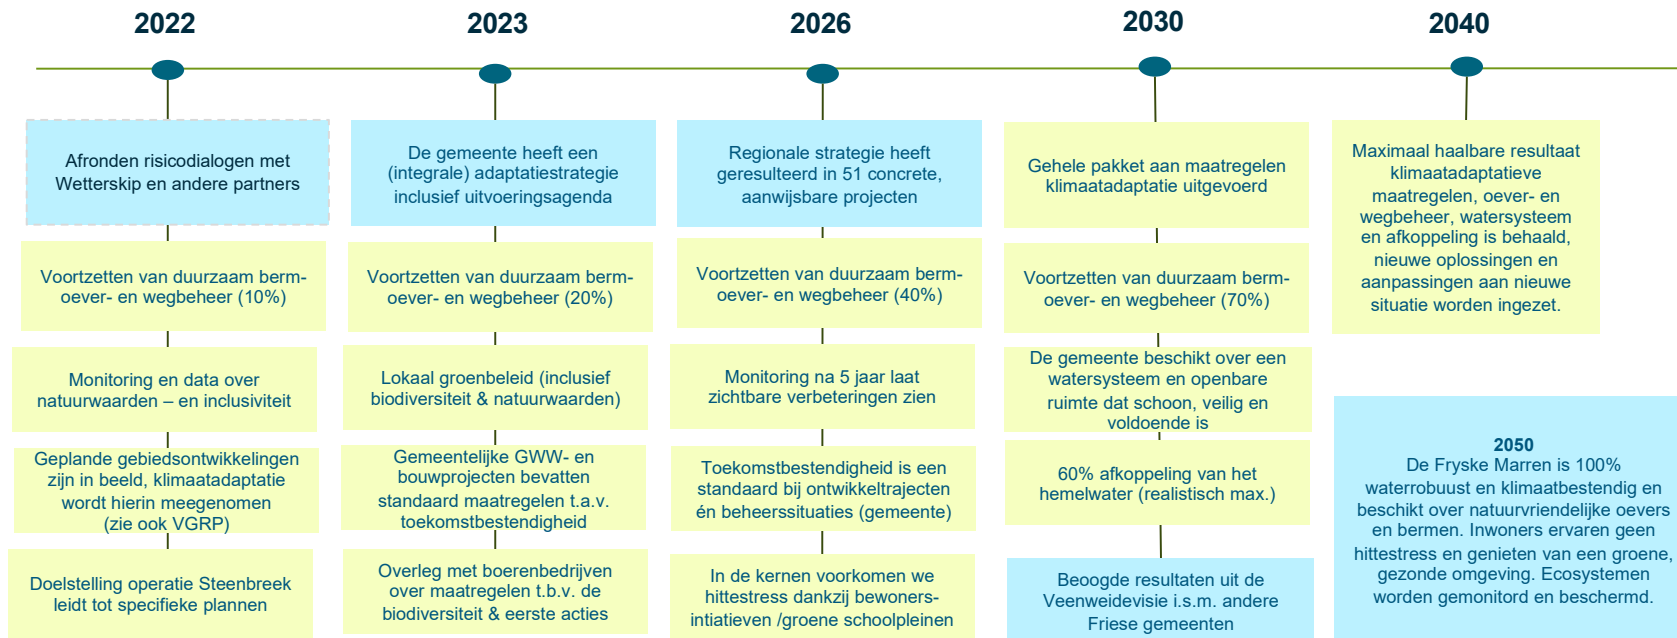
2022

2023

2026

2030

2040

Afronden risicodialogen met Wetterskip en andere partners

Voortzetten van duurzaam berm-oever- en wegbeheer (10%)

Monitoring en data over natuurwaarden – en inclusiviteit

Geplande gebiedsontwikkelingen zijn in beeld, klimaatadaptatie wordt hierin meegenomen (zie ook VGRP)

Doelstelling operatie Steenbreek leidt tot specifieke plannen

De gemeente heeft een (integrale) adaptatiestrategie inclusief uitvoeringsagenda

Voortzetten van duurzaam berm-oever- en wegbeheer (20%)

Lokaal groenbeleid (inclusief biodiversiteit & natuurwaarden)

Gemeentelijke GWW- en bouwprojecten bevatten standaard maatregelen t.a.v. toekomstbestendigheid

Overleg met boerenbedrijven over maatregelen t.b.v. de biodiversiteit & eerste acties

Regionale strategie heeft geresulteerd in 51 concrete, aanwijsbare projecten

Voortzetten van duurzaam berm-oever- en wegbeheer (40%)

Monitoring na 5 jaar laat zichtbare verbeteringen zien

Toekomstbestendigheid is een standaard bij ontwikkeltrajecten én beheerssituaties (gemeente)

In de kernen voorkomen we hittestress dankzij bewoners-intiatieven /groene schoolpleinen

Gehele pakket aan maatregelen klimaatadaptatie uitgevoerd

Voortzetten van duurzaam berm-oever- en wegbeheer (70%)

De gemeente beschikt over een watersysteem en openbare ruimte dat schoon, veilig en voldoende is

60% afkoppeling van het hemelwater (realistisch max.)

Beoogde resultaten uit de Veenweidevisie i.s.m. andere Friese gemeenten

Maximaal haalbare resultaat klimaatadaptatieve maatregelen, oever- en wegbeheer, watersysteem en afkoppeling is behaald, nieuwe oplossingen en aanpassingen aan nieuwe situatie worden ingezet.

2050
De Fryske Marren is 100% waterrobuust en klimaatbestendig en beschikt over natuurvriendelijke oevers en bermen. Inwoners ervaren geen hittestress en genieten van een groene, gezonde omgeving. Ecosystemen worden gemonitord en beschermd.